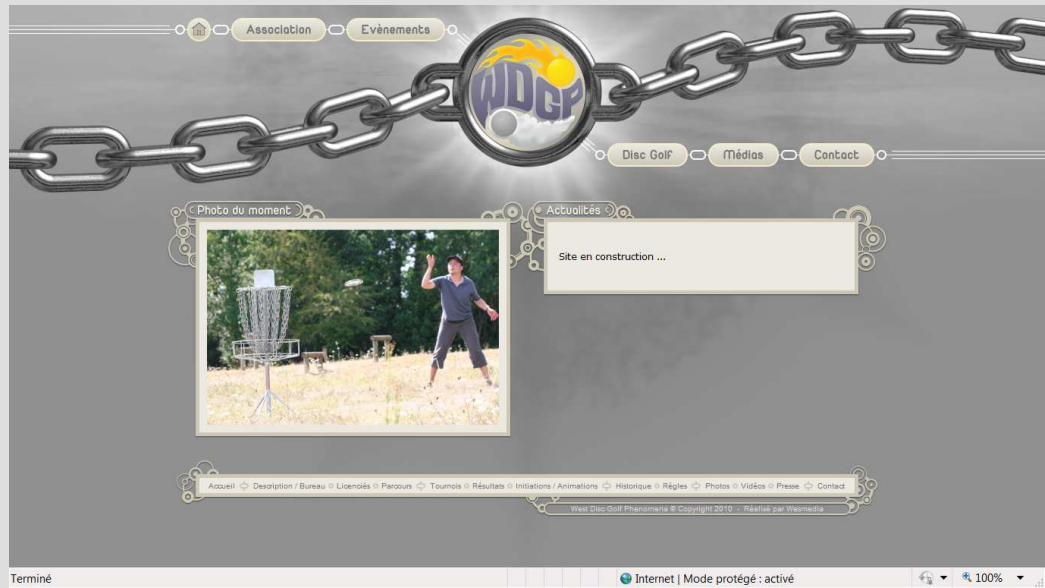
Association
Evènements
WDGP
Disc Golf
Médias
Contact

Photo du moment

Actualités

Site en construction ...

Accueil Description / Bureau Licenciés Parcours Tournois Résultats Initiations / Animations Historique Règles Photos Vidéos Presse Contact
West Disc Golf Phenomena © Copyright 2010 - Réalisé par Wesmedia

Terminé
Internet | Mode protégé : activé
100%